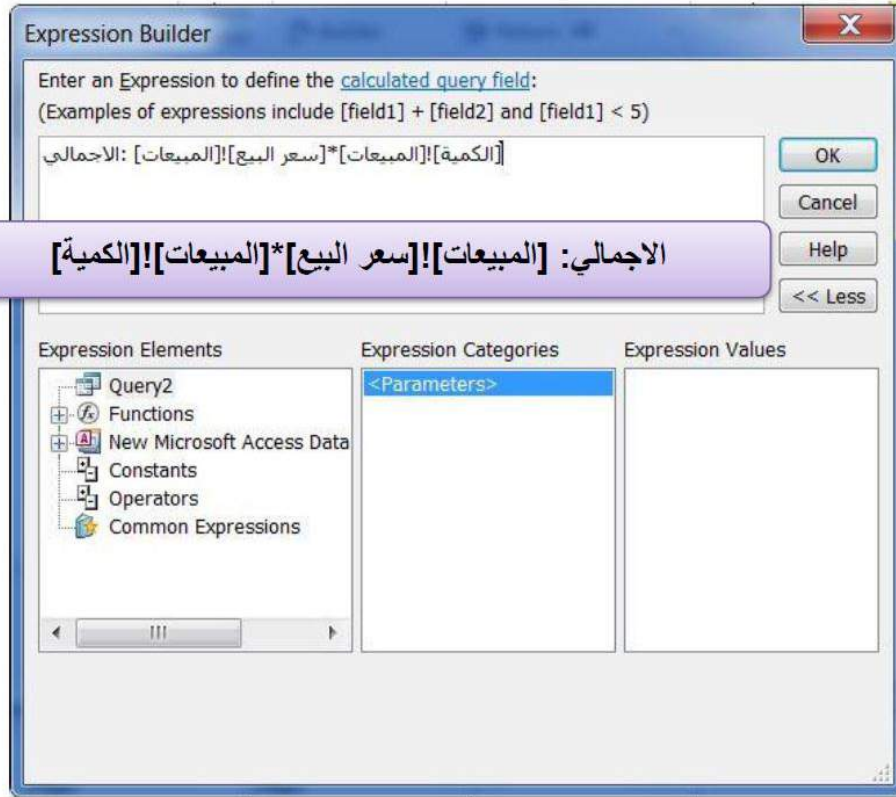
Expression Builder

Enter an Expression to define the calculated query field:
(Examples of expressions include [field1] + [field2] and [field1] < 5)

الاجمالي: [المبيعات]![سعر البيع]*[المبيعات]![الكمية]

الاجمالي: [المبيعات]![سعر البيع]*[المبيعات]![الكمية]

OK
Cancel
Help
<< Less

Expression Elements
Query2
Functions
New Microsoft Access Data
Constants
Operators
Common Expressions

Expression Categories
<Parameters>

Expression Values